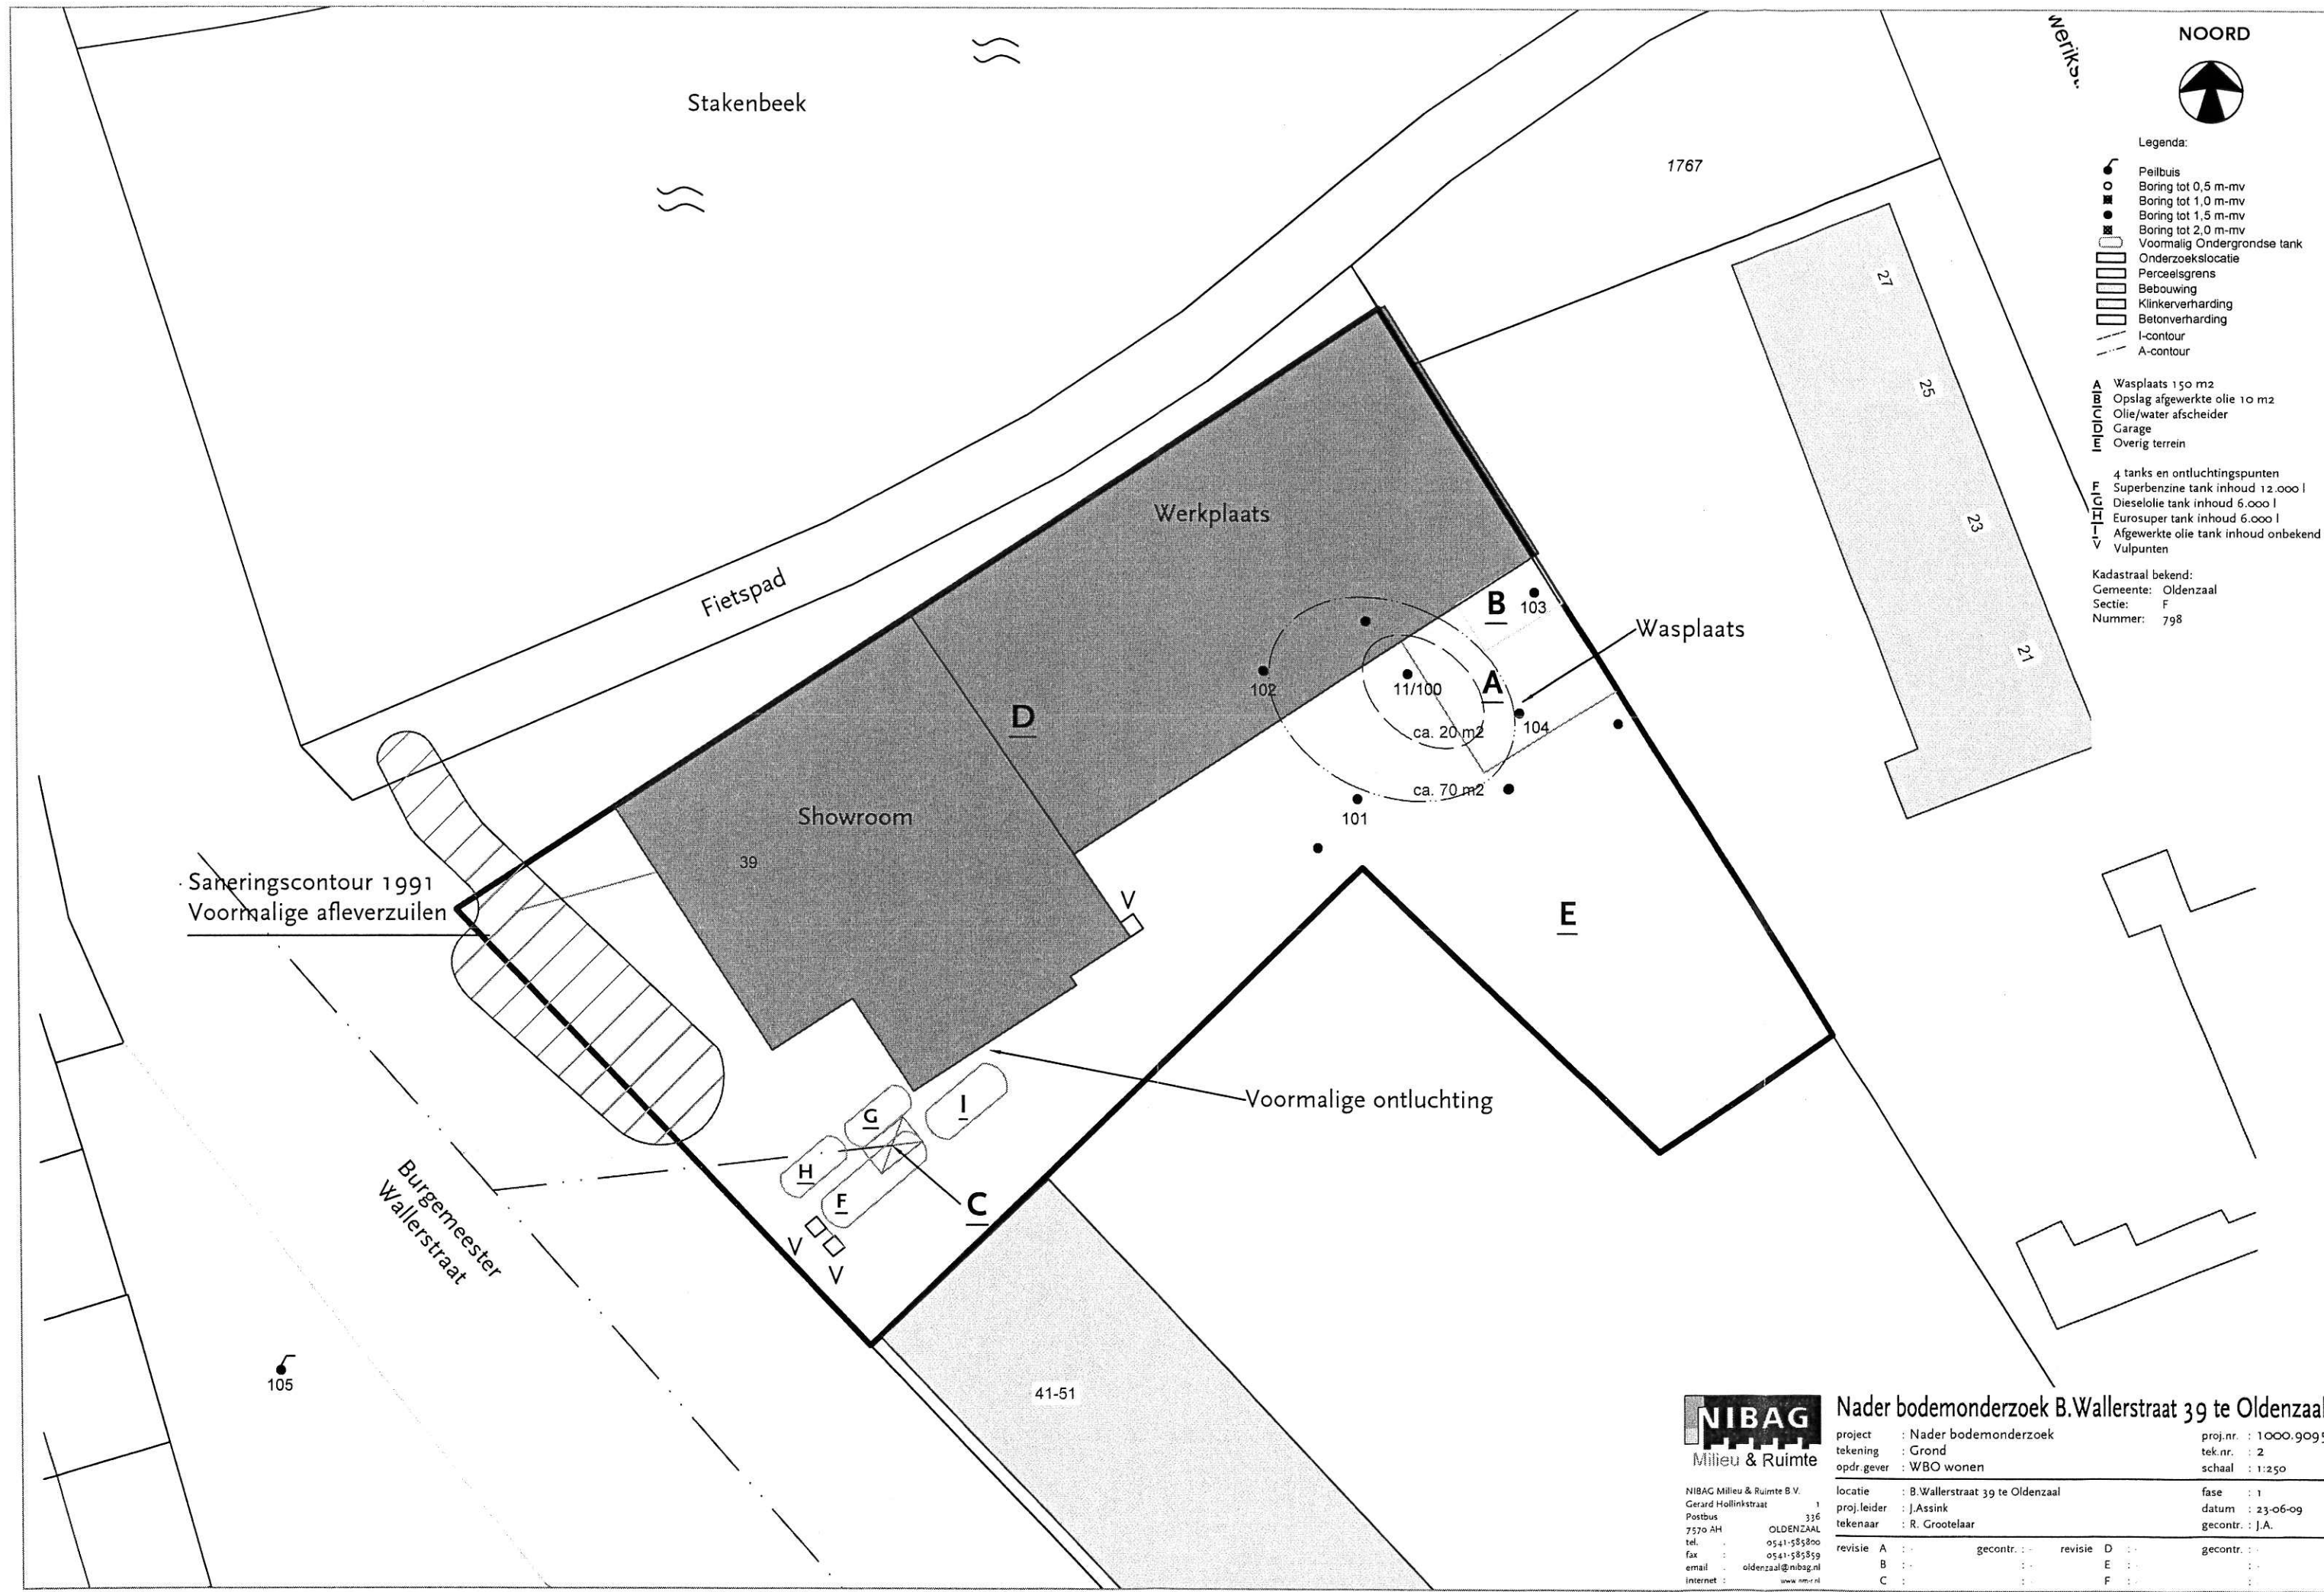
Stakenbeek

Fietspad

Werkplaats

Showroom

39

D

B 103

Wasplaats

102

11/100

A

104

ca. 20 m2

ca. 70 m2

101

E

V

Saneringscontour 1991
Voormalige afleverzuilen

Voormalige ontluchting

G

I

H

F

C

V

V

Burgemeester Wallerstraat

105

41-51

1767

27

25

23

21

Werikb

NOORD

Legenda:

Peilbuis
Boring tot 0,5 m-mv
Boring tot 1,0 m-mv
Boring tot 1,5 m-mv
Boring tot 2,0 m-mv
Voormalig Ondergrondse tank
Onderzoekslocatie
Perceelsgrens
Bebouwing
Klinkerverharding
Betonverharding
I-contour
A-contour

A Wasplaats 150 m2
B Opslag afgewerkte olie 10 m2
C Olie/water afscheider
D Garage
E Overig terrein

4 tanks en ontluchtingspunten
F Superbenzine tank inhoud 12.000 l
G Dieselolie tank inhoud 6.000 l
H Eurosuper tank inhoud 6.000 l
I Afgewerkte olie tank inhoud onbekend
V Vulpunten

Kadastraal bekend:
Gemeente: Oldenzaal
Sectie: F
Nummer: 798

NIBAG
Milieu & Ruimte

NIBAG Milieu & Ruimte B.V.
Gerard Hollinkstraat 1
Postbus 336
7570 AH OLDENZAAL
tel. : 0541-585800
fax : 0541-585859
email : oldenzaal@nibag.nl
internet : www.nmr.nl

Nader bodemonderzoek B.Wallerstraat 39 te Oldenzaal

project : Nader bodemonderzoek
tekening : Grond
opdr.gever : WBO wonen
proj.nr. : 1000.909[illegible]
tek.nr. : 2
schaal : 1:250

locatie : B.Wallerstraat 39 te Oldenzaal
proj.leider : J.Assink
tekenaar : R. Grootelaar
fase : 1
datum : 23-06-09
gecontr. : J.A.

revisie A : - gecontr. : - revisie D : - gecontr. : -
B : - : - E : - : -
C : - : - F : - : -